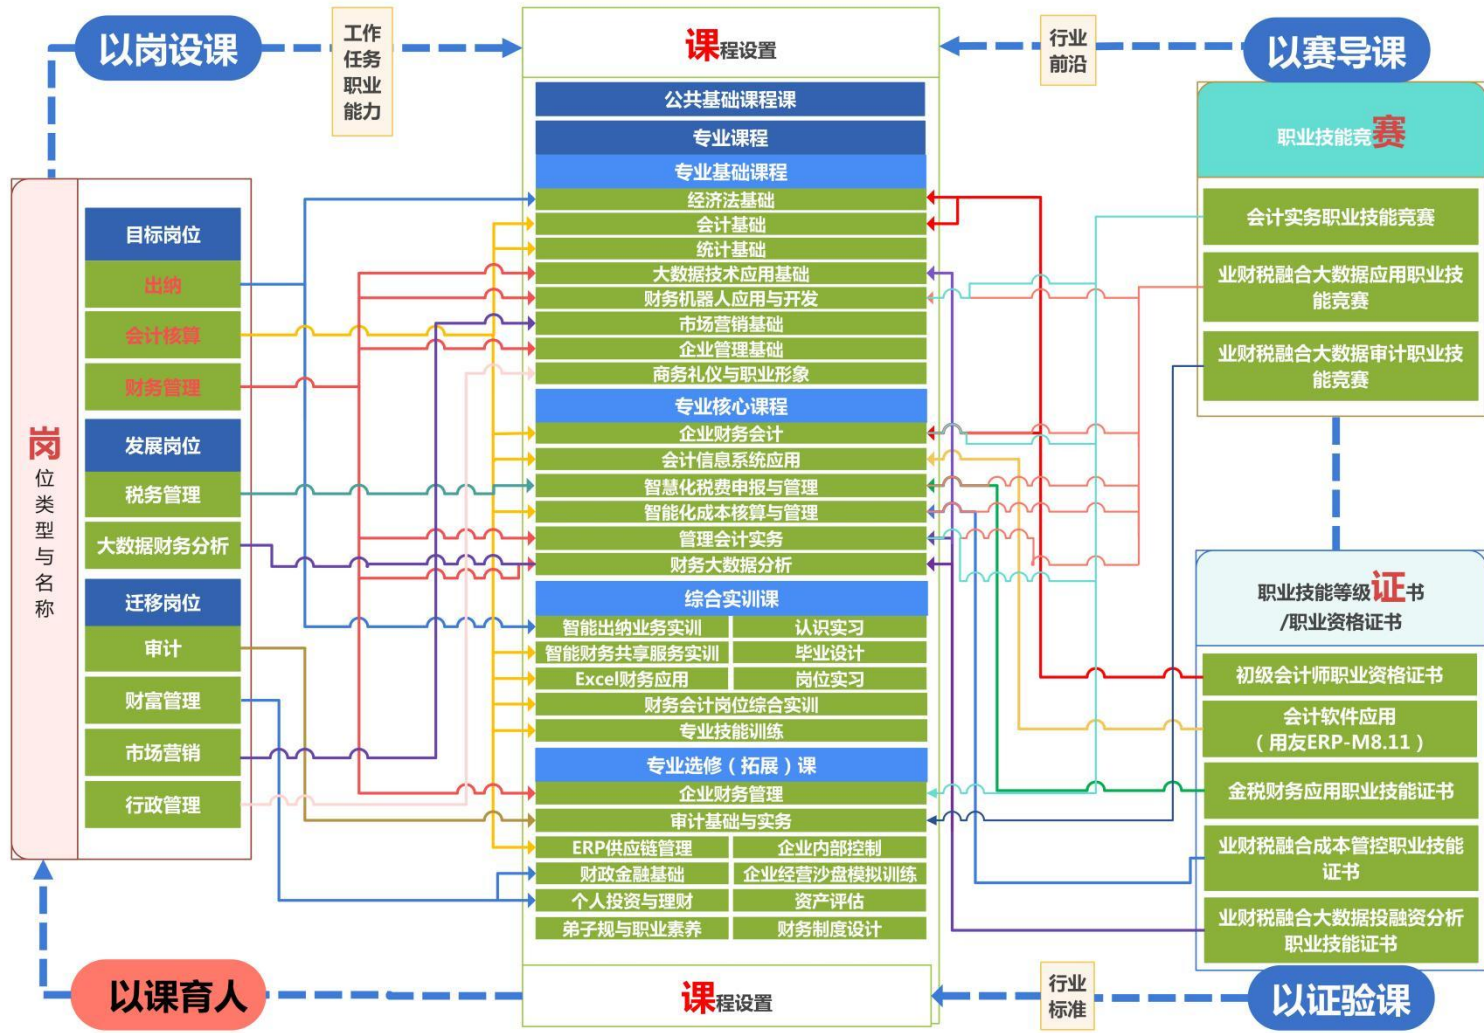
以岗设课

工作任务职业能力

课程设置

行业前沿

以赛导课

公共基础课程课

专业课程

专业基础课程

经济法基础

会计基础

统计基础

大数据技术应用基础

财务机器人应用与开发

市场营销基础

企业管理基础

商务礼仪与职业形象

专业核心课程

企业财务会计

会计信息系统应用

智慧化税费申报与管理

智能化成本核算与管理

管理会计实务

财务大数据分析

综合实训课

| 智能出纳业务实训 | 认识实习 |
|---|---|
| 智能财务共享服务实训 | 毕业设计 |
| Excel财务应用 | 岗位实习 |

财务会计岗位综合实训

专业技能训练

专业选修（拓展）课

企业财务管理

审计基础与实务

| ERP供应链管理 | 企业内部控制 |
|---|---|
| 财政金融基础 | 企业经营沙盘模拟训练 |
| 个人投资与理财 | 资产评估 |
| 弟子规与职业素养 | 财务制度设计 |

岗位类型与名称

目标岗位

出纳

会计核算

财务管理

发展岗位

税务管理

大数据财务分析

迁移岗位

审计

财富管理

市场营销

行政管理

职业技能竞赛

会计实务职业技能竞赛

业财税融合大数据应用职业技能竞赛

业财税融合大数据审计职业技能竞赛

职业技能等级证书/职业资格证书

初级会计师职业资格证书

会计软件应用（用友ERP-M8.11）

金税财务应用职业技能证书

业财税融合成本管控职业技能证书

业财税融合大数据投融资分析职业技能证书

以课育人

课程设置

行业标准

以证验课